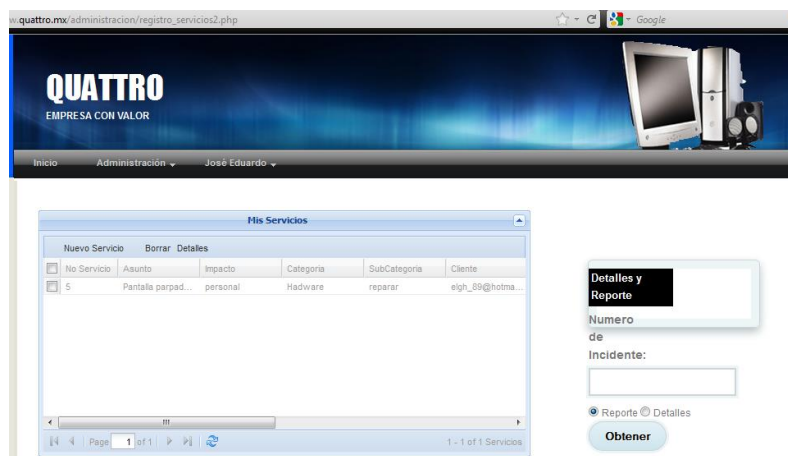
w.quattro.mx/administracion/registro_servicios2.php

Google

QUATTRO
EMPRESA CON VALOR

Inicio Administración José Eduardo

Mis Servicios

Nuevo Servicio Borrar Detalles

| | No Servicio | Asunto | Impacto | Categoria | SubCategoria | Cliente |
|---|---|---|---|---|---|---|
| | 5 | Pantalla parpad... | personal | Hadware | reparar | elgh_89@hotma... |

Page 1 of 1

1 - 1 of 1 Servicios

Detalles y Reporte

Numero de Incidente:

Reporte Detalles

Obtener